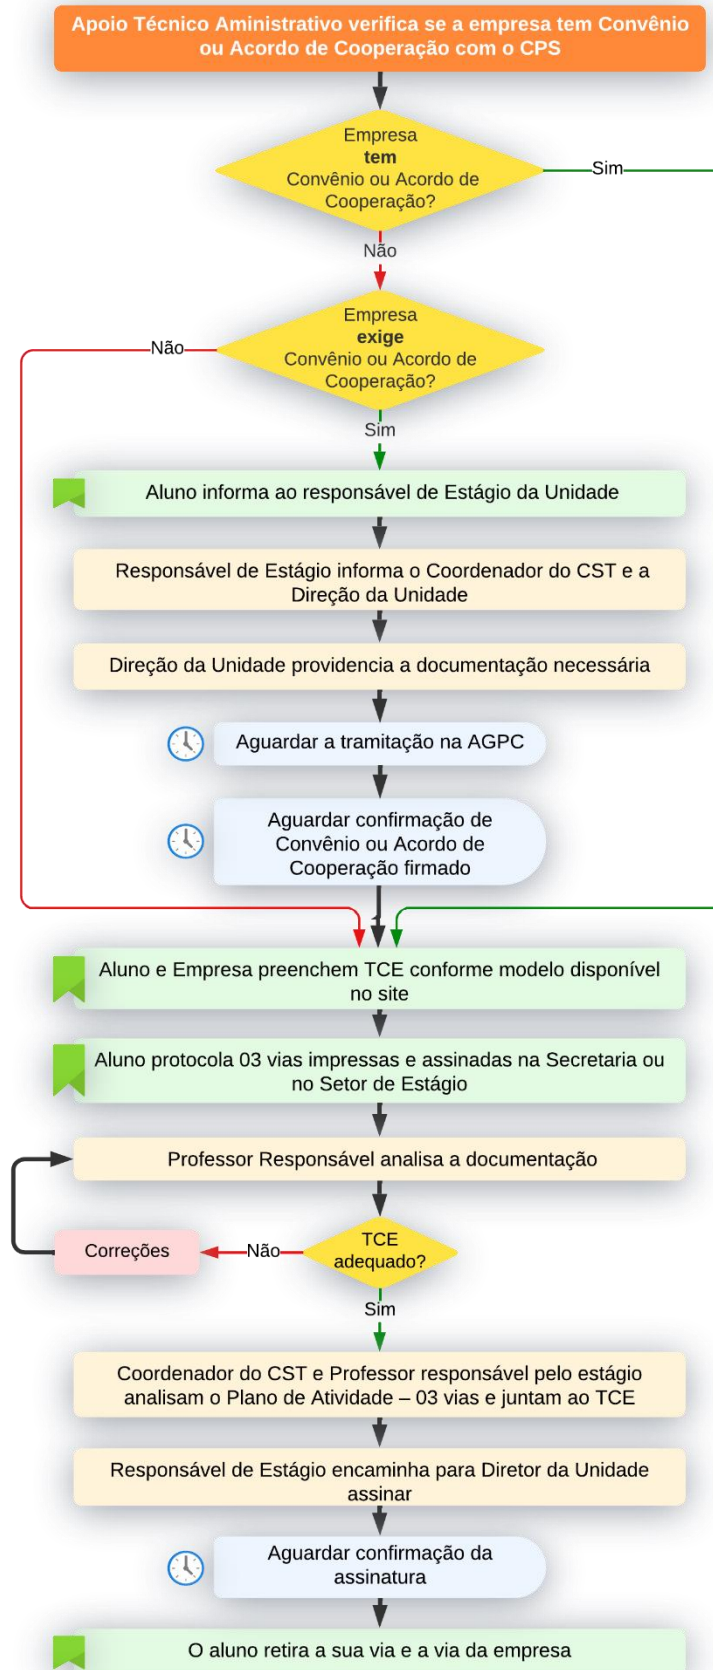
Apoio Técnico Administrativo verifica se a empresa tem Convênio ou Acordo de Cooperação com o CPS

Empresa tem Convênio ou Acordo de Cooperação?

Sim

Não

Empresa exige Convênio ou Acordo de Cooperação?

Não

Sim

Aluno informa ao responsável de Estágio da Unidade

Responsável de Estágio informa o Coordenador do CST e a Direção da Unidade

Direção da Unidade providencia a documentação necessária

Aguardar a tramitação na AGPC

Aguardar confirmação de Convênio ou Acordo de Cooperação firmado

Aluno e Empresa preenchem TCE conforme modelo disponível no site

Aluno protocola 03 vias impressas e assinadas na Secretaria ou no Setor de Estágio

Professor Responsável analisa a documentação

Correções

Não

TCE adequado?

Sim

Coordenador do CST e Professor responsável pelo estágio analisam o Plano de Atividade – 03 vias e juntam ao TCE

Responsável de Estágio encaminha para Diretor da Unidade assinar

Aguardar confirmação da assinatura

O aluno retira a sua via e a via da empresa